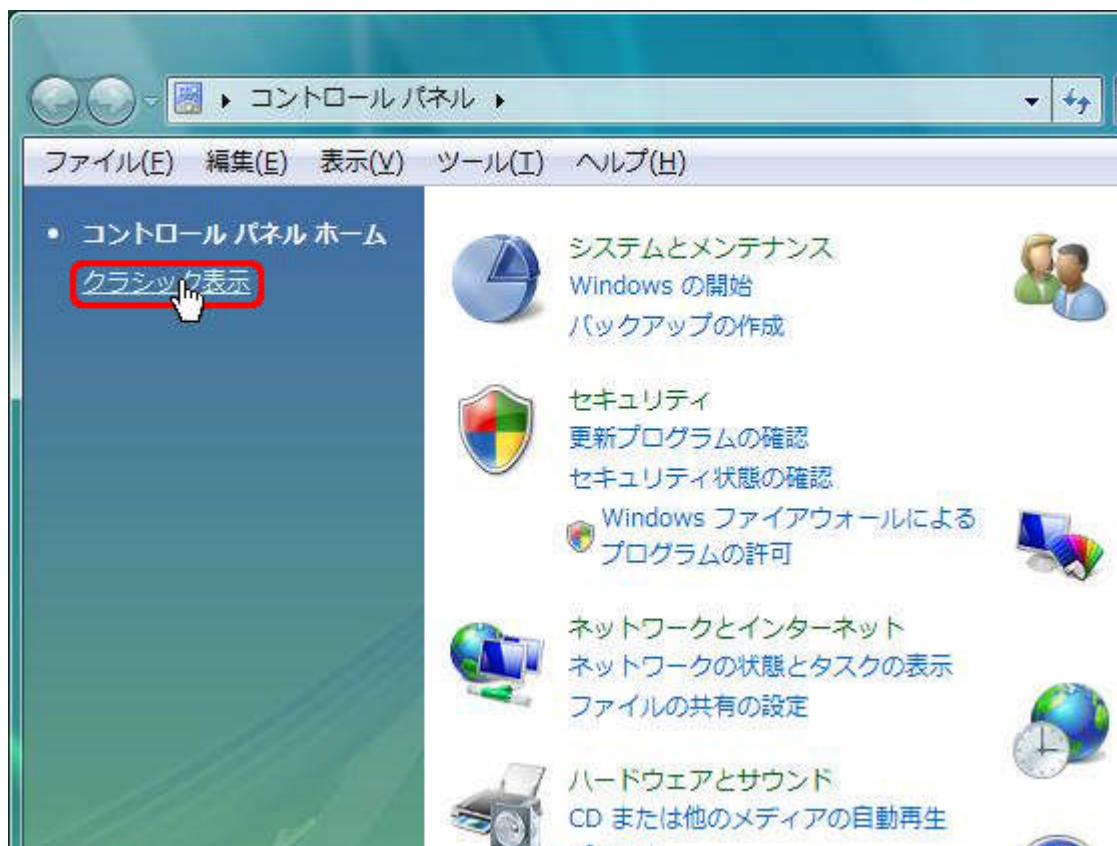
▸ コントロール パネル ▸

ファイル(F) 編集(E) 表示(V) ツール(T) ヘルプ(H)

• コントロール パネル ホーム
クラシック表示

システムとメンテナンス
Windows の開始
バックアップの作成

セキュリティ
更新プログラムの確認
セキュリティ状態の確認
Windows ファイアウォールによるプログラムの許可

ネットワークとインターネット
ネットワークの状態とタスクの表示
ファイルの共有の設定

ハードウェアとサウンド
CD または他のメディアの自動再生